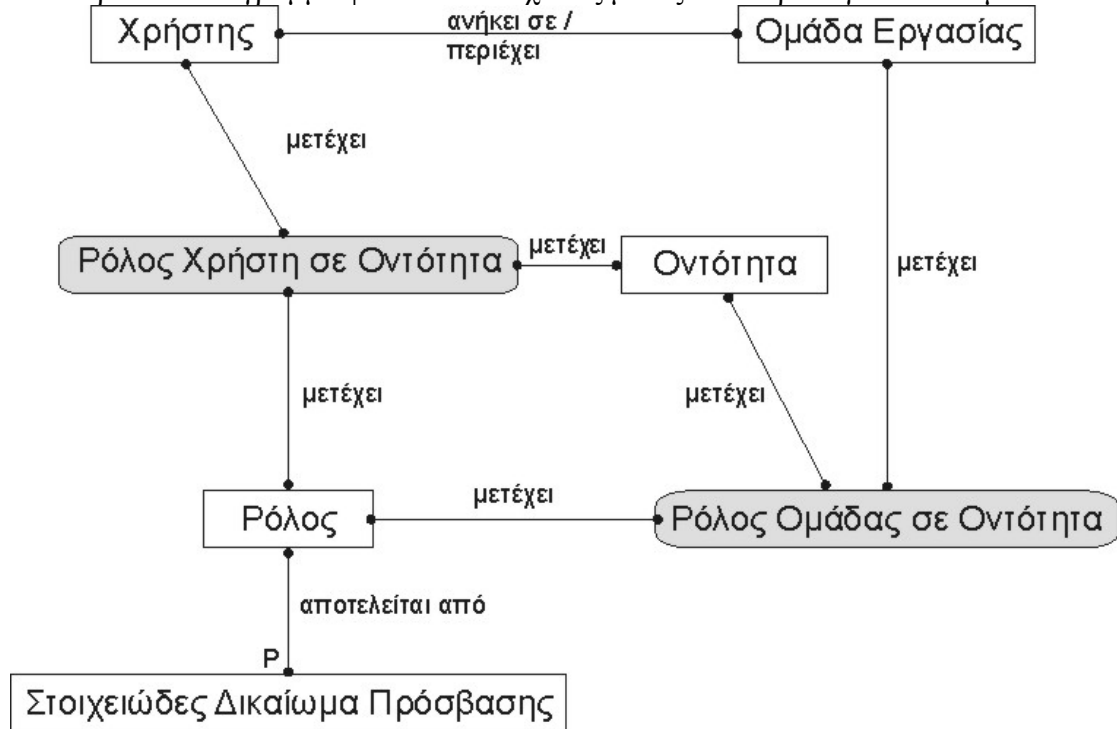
Χρήστης

ανήκει σε / περιέχει

Ομάδα Εργασίας

μετέχει

Ρόλος Χρήστη σε Οντότητα

μετέχει

Οντότητα

μετέχει

μετέχει

μετέχει

Ρόλος

μετέχει

Ρόλος Ομάδας σε Οντότητα

αποτελείται από

P

Στοιχειώδες Δικαίωμα Πρόσβασης